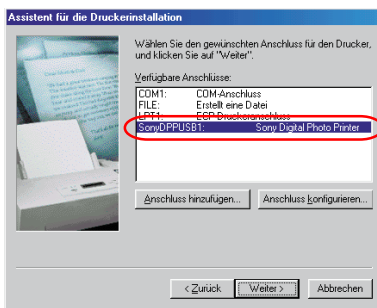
Assistent für die Druckerinstallation

Wählen Sie den gewünschten Anschluss für den Drucker, und klicken Sie auf "Weiter".

Verfügbare Anschlüsse:

| | |
|---|---|
| COM1: | COM-Anschluss |
| FILE: | Erstellt eine Datei |
| LPT1: | ECP Druckeranschluss |
| SonyDPPUSB1: | Sony Digital Photo Printer |

Anschluss hinzufügen...

Anschluss konfigurieren...

< Zurück

Weiter >

Abbrechen